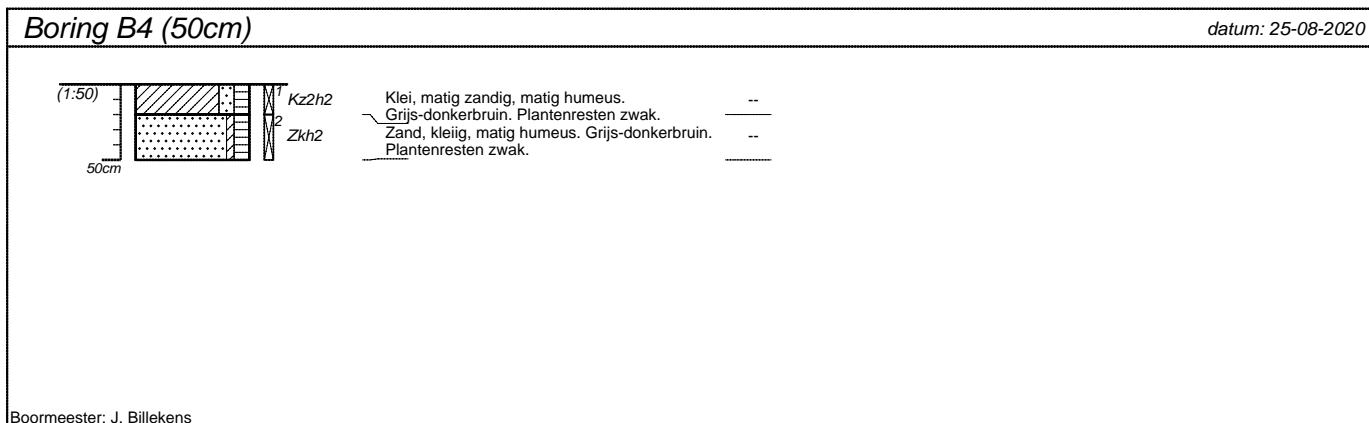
Boring B4 (50cm)

datum: 25-08-2020

(1:50)

50cm

1 Kz2h2

2 Zkh2

Klei, matig zandig, matig humeus. Grijs-donkerbruin. Plantenresten zwak. --

Zand, kleiig, matig humeus. Grijs-donkerbruin. Plantenresten zwak. --

Boormeester: J. Billekens